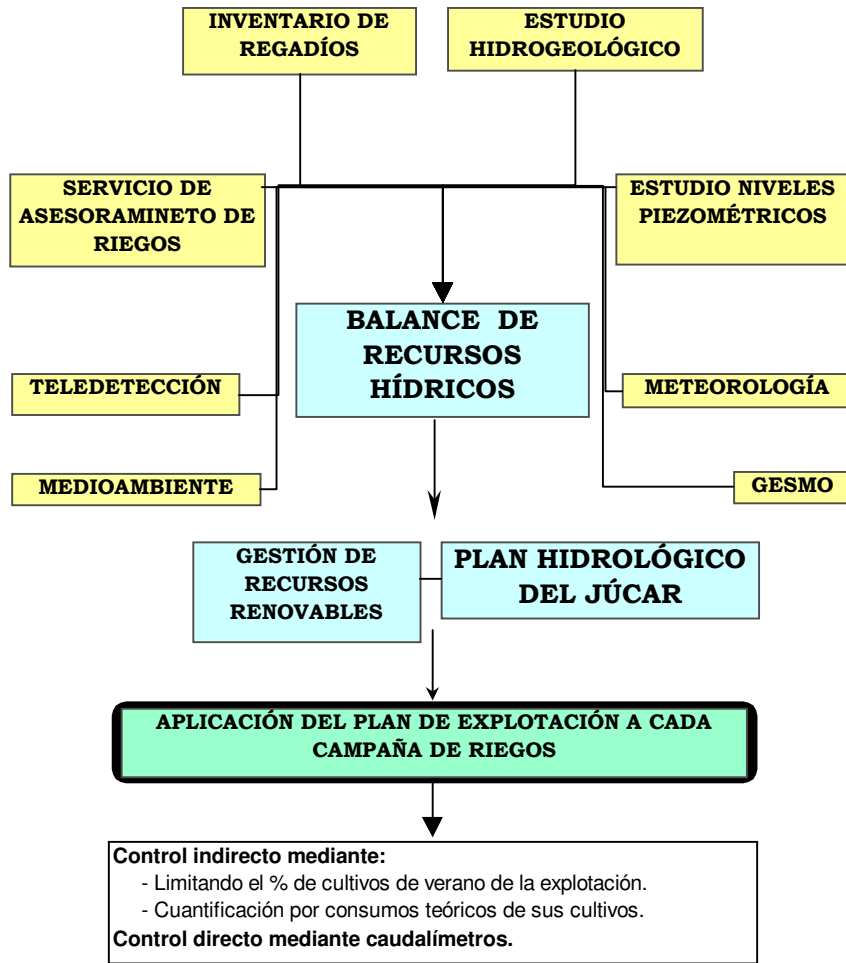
INVENTARIO DE REGADÍOS

ESTUDIO HIDROGEOLÓGICO

SERVICIO DE ASESORAMINETO DE RIEGOS

ESTUDIO NIVELES PIEZOMÉTRICOS

BALANCE DE RECURSOS HÍDRICOS

TELEDETECCIÓN

METEOROLOGÍA

MEDIOAMBIENTE

GESMO

GESTIÓN DE RECURSOS RENOVABLES

PLAN HIDROLÓGICO DEL JÚCAR

APLICACIÓN DEL PLAN DE EXPLOTACIÓN A CADA CAMPAÑA DE RIEGOS

Control indirecto mediante:
- Limitando el % de cultivos de verano de la explotación.
- Cuantificación por consumos teóricos de sus cultivos.
Control directo mediante caudalímetros.